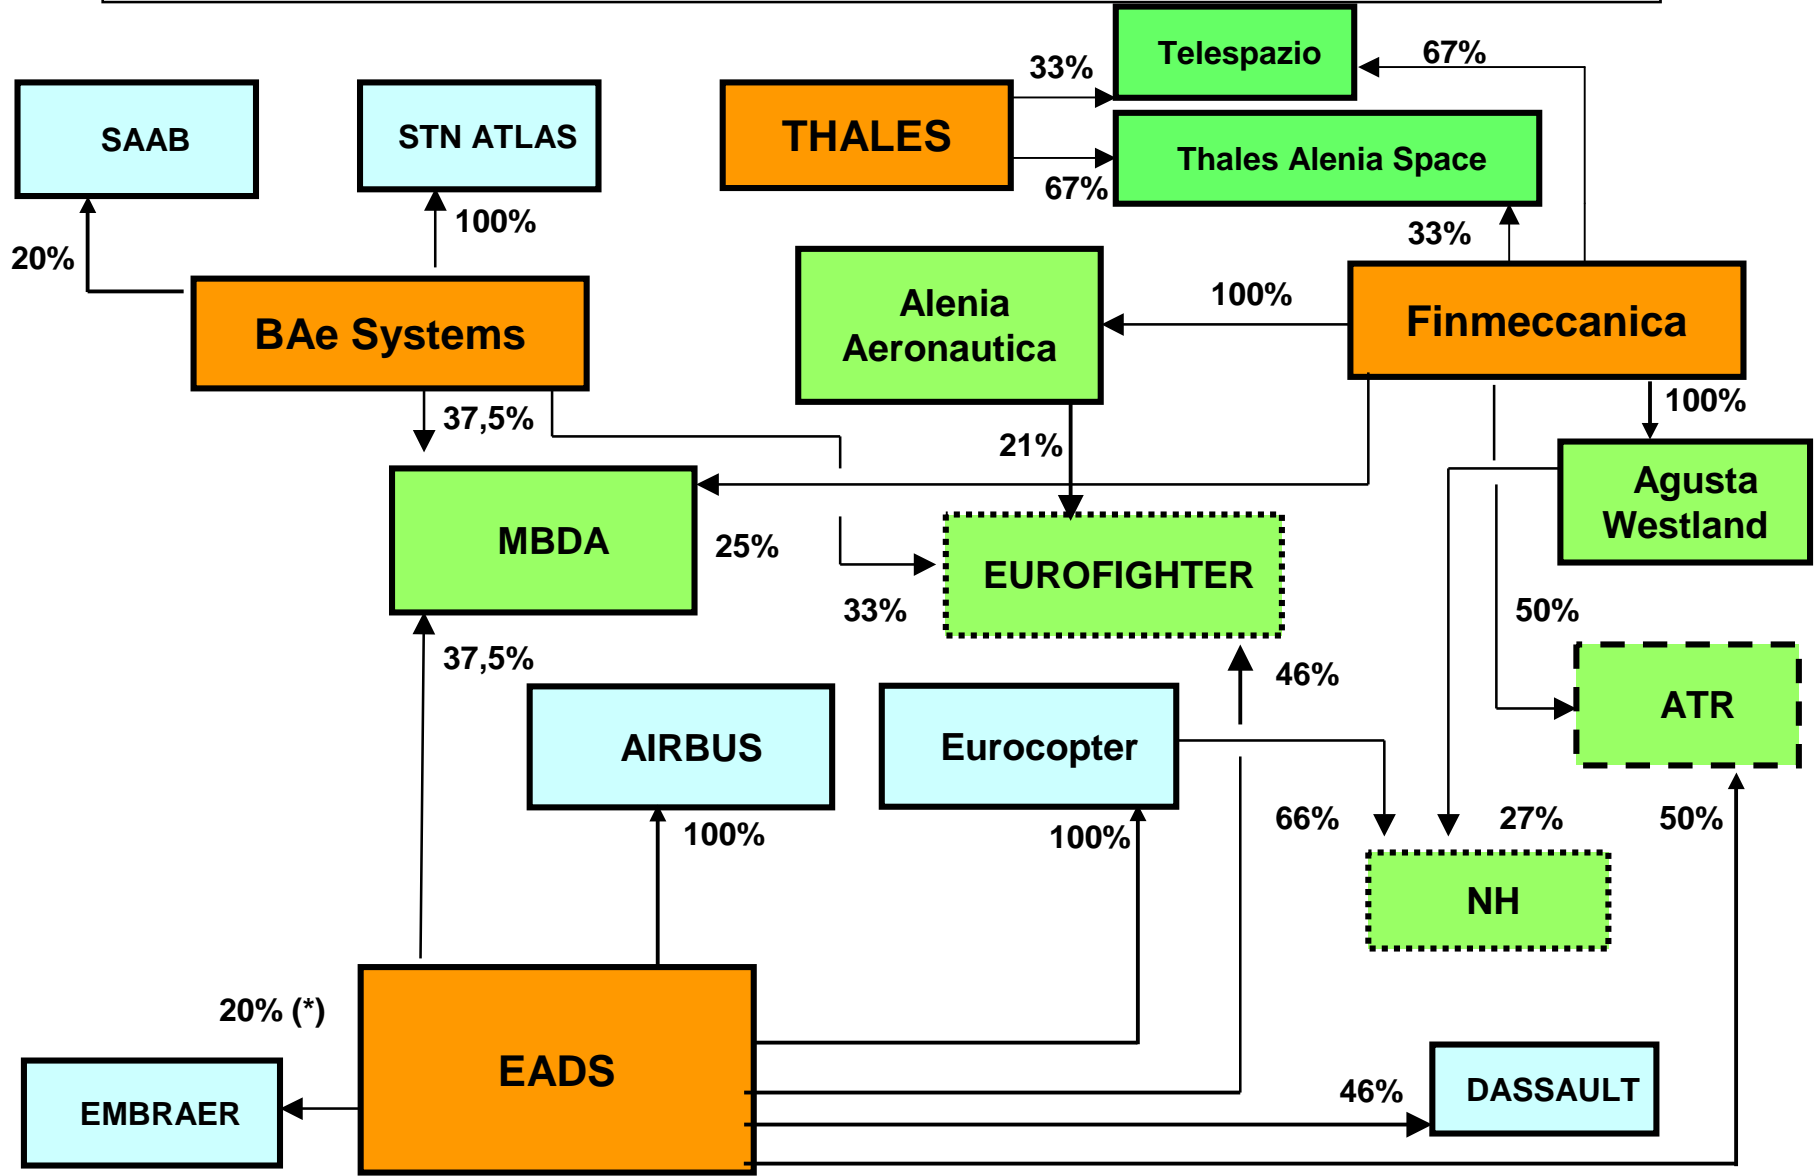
SAAB

STN ATLAS

THALES

Telespazio

Thales Alenia Space

33%

67%

67%

33%

100%

20%

BAe Systems

Alenia Aeronautica

100%

Finmeccanica

37,5%

21%

100%

MBDA

Agusta Westland

25%

EUROFIGHTER

33%

50%

37,5%

46%

ATR

AIRBUS

Eurocopter

66%

27%

50%

100%

100%

NH

20% (*)

EADS

EMBRAER

46%

DASSAULT